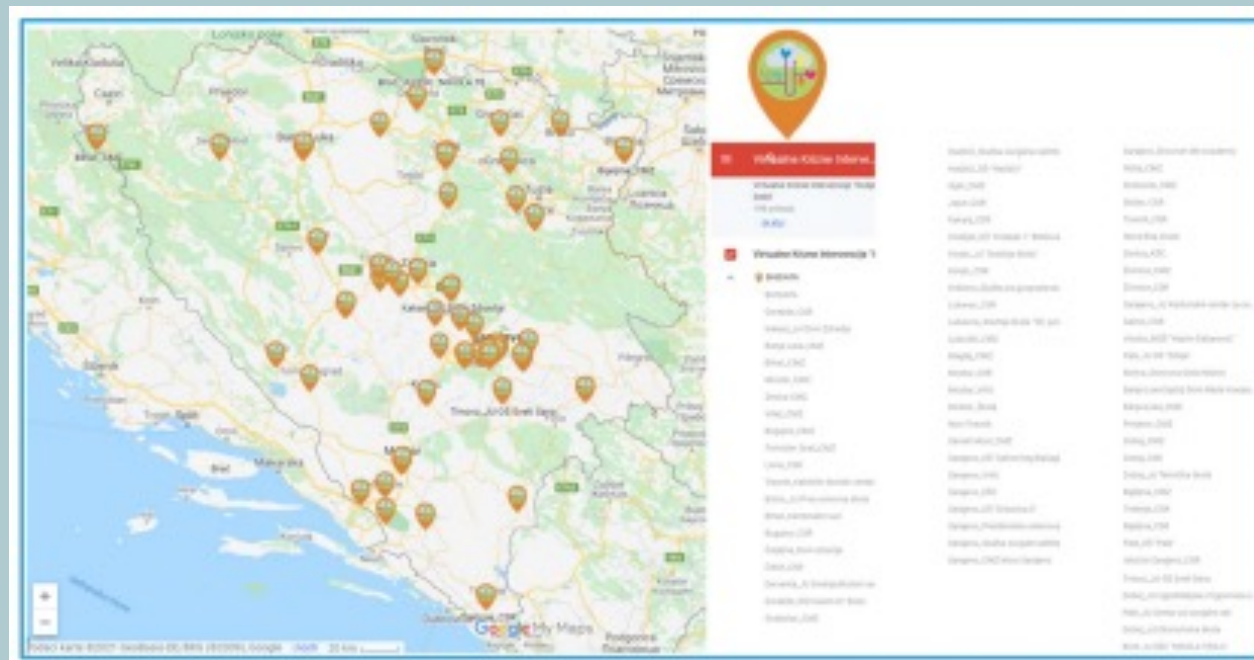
Velika Kladuša
Cazin
Bihać
Prijedor
Banja Luka
Tuzla
Bijeljina
Zenica
Kakanj
Sarajevo
Mostar
Brač
Makarska
Trnovo, JU OŠ Sveti Sava
Dubrovnik
Podgorica
Split
Google My Maps
Virtuelne Krizne Interve...
Virtuelne Krizne Intervencije 't
+
−